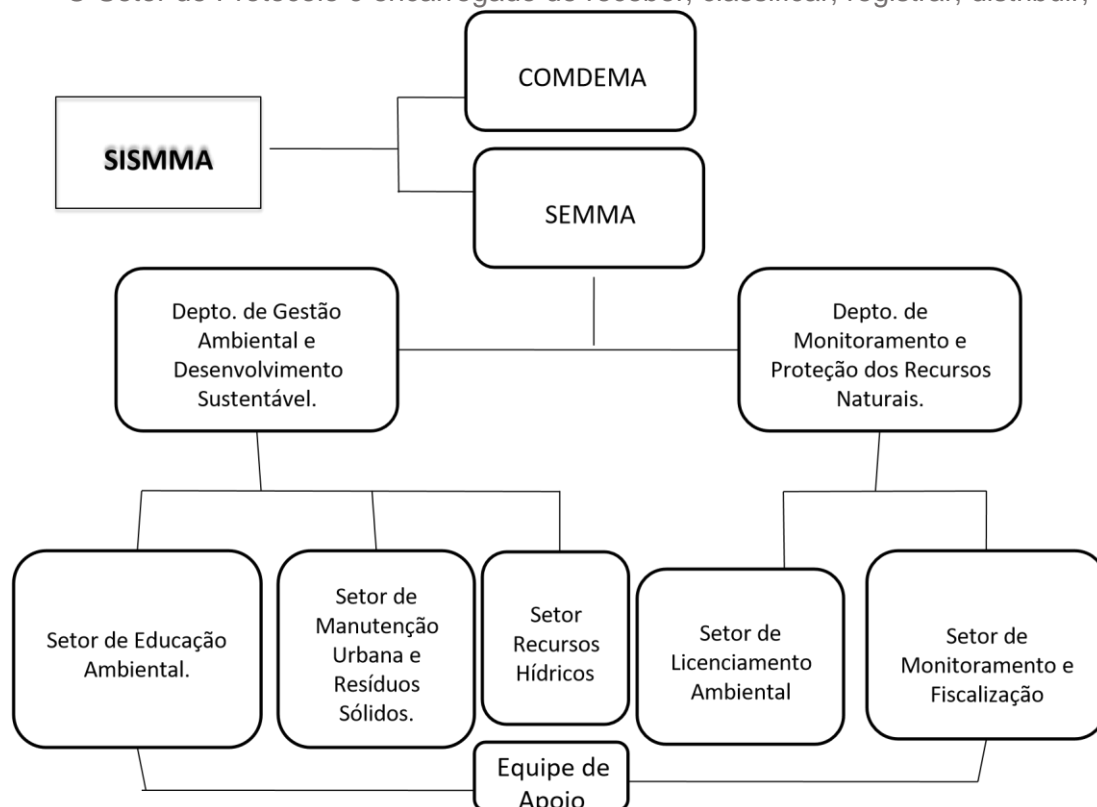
O Setor de Protocolo é encarregado de receber, classificar, registrar, distribuir,

SISMMA

COMDEMA

SEMMA

Depto. de Gestão Ambiental e Desenvolvimento Sustentável.

Depto. de Monitoramento e Proteção dos Recursos Naturais.

Setor de Educação Ambiental.

Setor de Manutenção Urbana e Resíduos Sólidos.

Setor Recursos Hídricos

Setor de Licenciamento Ambiental

Setor de Monitoramento e Fiscalização

Equipe de Apoio